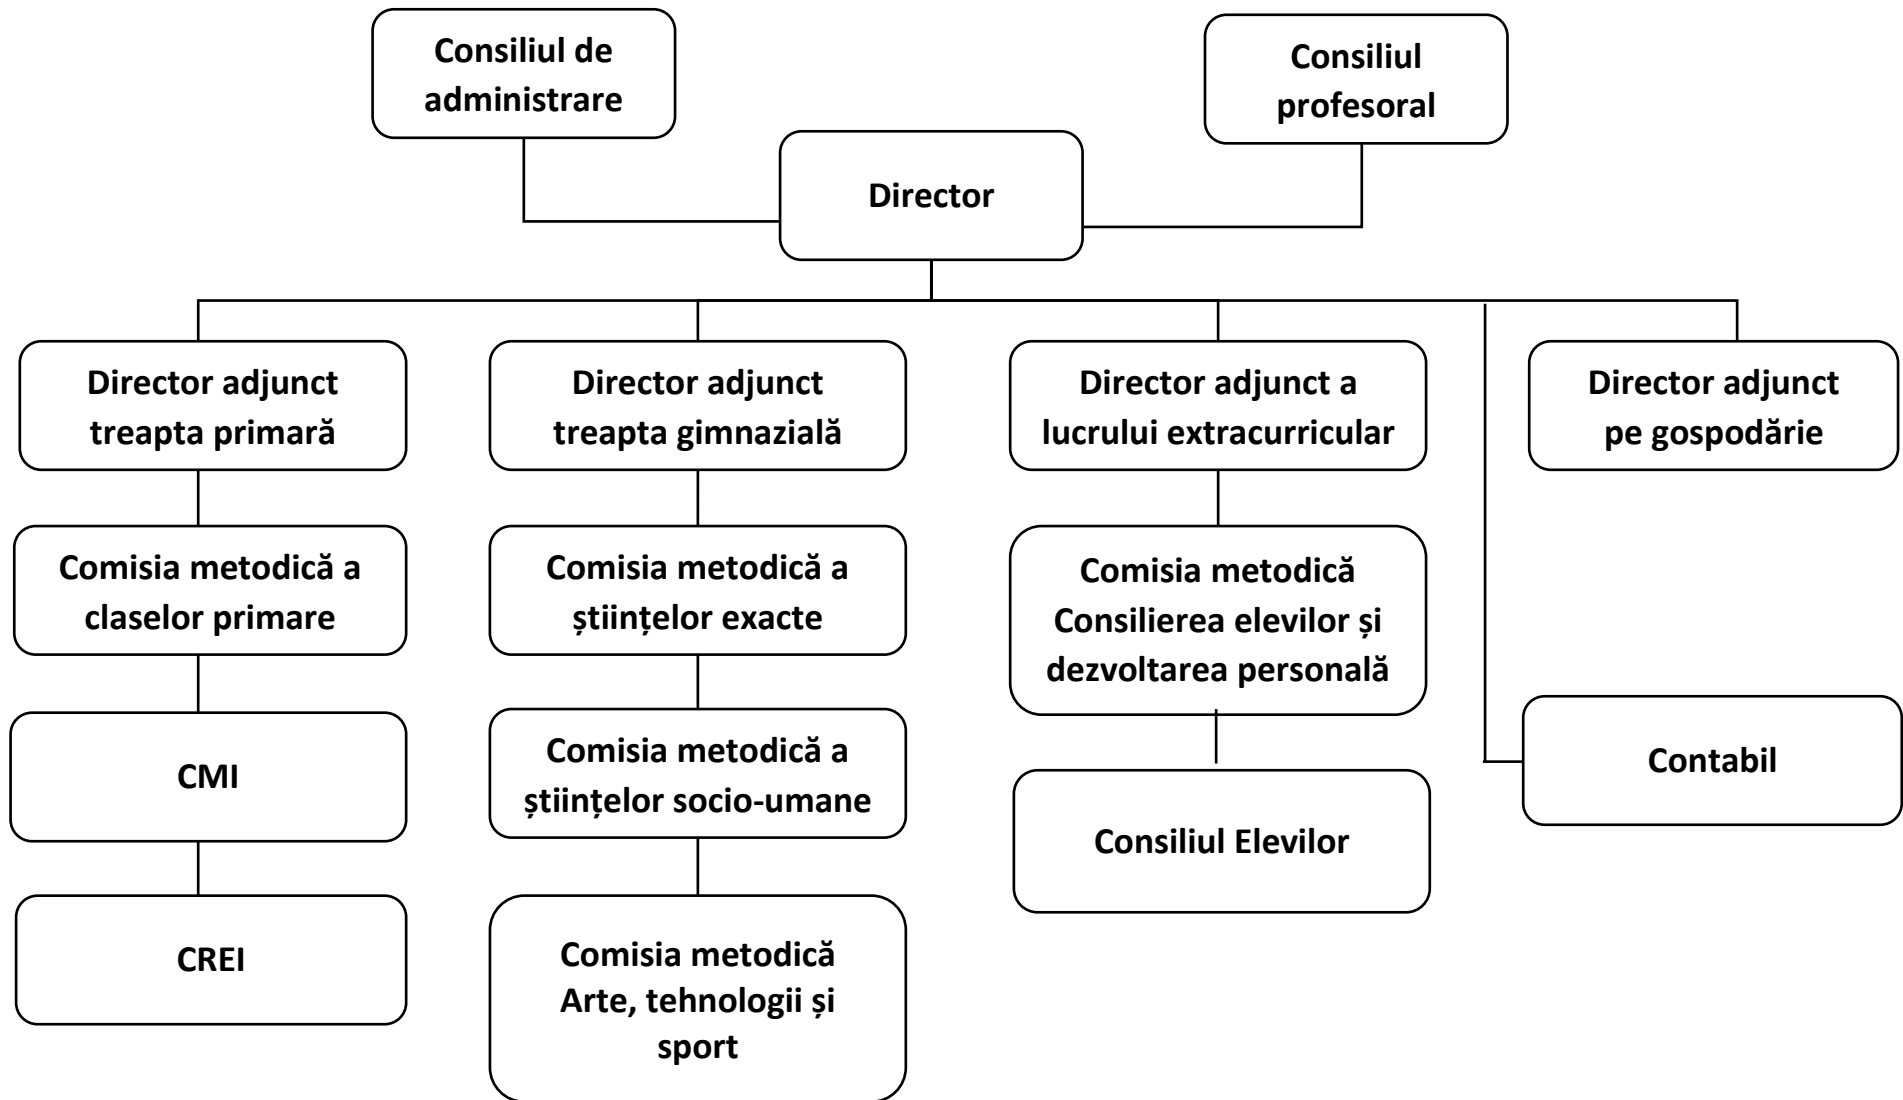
Consiliul de administrare

Consiliul profesoral

Director

Director adjunct treapta primară

Director adjunct treapta gimnazială

Director adjunct a lucrului extracurricular

Director adjunct pe gospodărie

Comisia metodică a claselor primare

Comisia metodică a științelor exacte

Comisia metodică Consilierea elevilor și dezvoltarea personală

CMI

Comisia metodică a științelor socio-umane

Consiliul Elevilor

Contabil

CREI

Comisia metodică Arte, tehnologii și sport